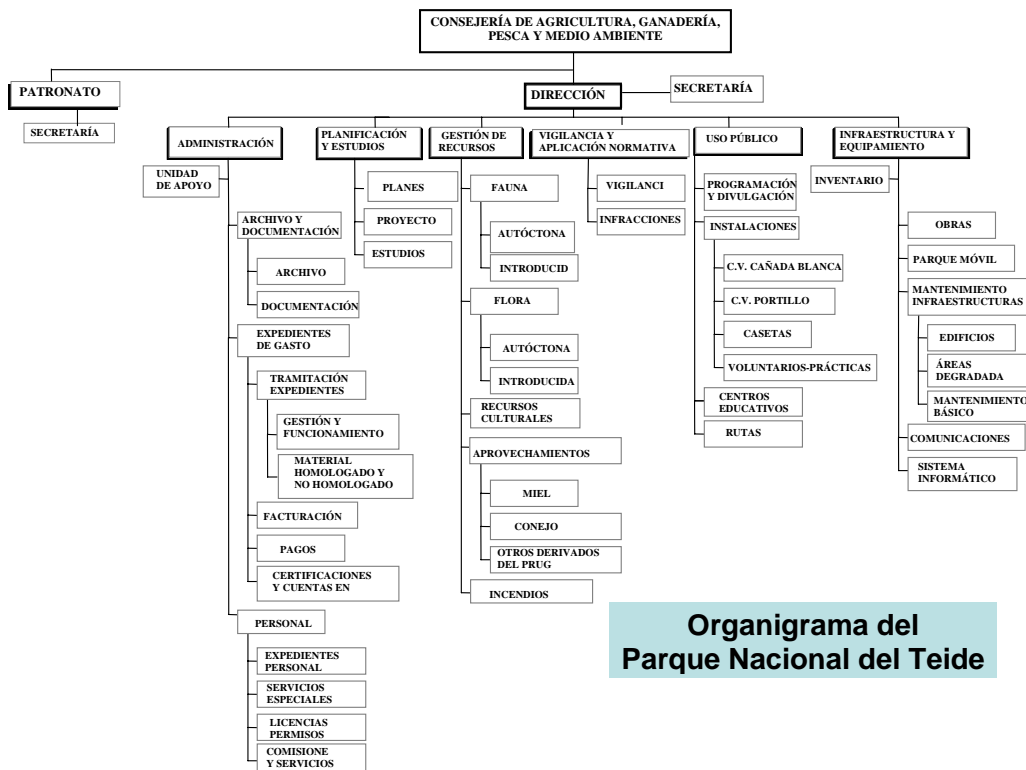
CONSEJERÍA DE AGRICULTURA, GANADERÍA, PESCA Y MEDIO AMBIENTE

PATRONATO

SECRETARÍA

DIRECCIÓN

SECRETARÍA

ADMINISTRACIÓN

UNIDAD DE APOYO

ARCHIVO Y DOCUMENTACIÓN

ARCHIVO

DOCUMENTACIÓN

EXPEDIENTES DE GASTO

TRAMITACIÓN EXPEDIENTES

GESTIÓN Y FUNCIONAMIENTO

MATERIAL HOMOLOGADO Y NO HOMOLOGADO

FACTURACIÓN

PAGOS

CERTIFICACIONES Y CUENTAS EN

PERSONAL

EXPEDIENTES PERSONAL

SERVICIOS ESPECIALES

LICENCIAS PERMISOS

COMISIONE Y SERVICIOS

PLANIFICACIÓN Y ESTUDIOS

PLANES

PROYECTO

ESTUDIOS

GESTIÓN DE RECURSOS

FAUNA

AUTÓCTONA

INTRODUCID

FLORA

AUTÓCTONA

INTRODUCIDA

RECURSOS CULTURALES

APROVECHAMIENTOS

MIEL

CONEJO

OTROS DERIVADOS DEL PRUG

INCENDIOS

VIGILANCIA Y APLICACIÓN NORMATIVA

VIGILANCI

INFRACCIONES

USO PÚBLICO

PROGRAMACIÓN Y DIVULGACIÓN

INSTALACIONES

C.V. CAÑADA BLANCA

C.V. PORTILLO

CASETAS

VOLUNTARIOS-PRÁCTICAS

CENTROS EDUCATIVOS

RUTAS

INFRAESTRUCTURA Y EQUIPAMIENTO

INVENTARIO

OBRAS

PARQUE MÓVIL

MANTENIMIENTO INFRAESTRUCTURAS

EDIFICIOS

ÁREAS DEGRADADA

MANTENIMIENTO BÁSICO

COMUNICACIONES

SISTEMA INFORMÁTICO

Organigrama del Parque Nacional del Teide